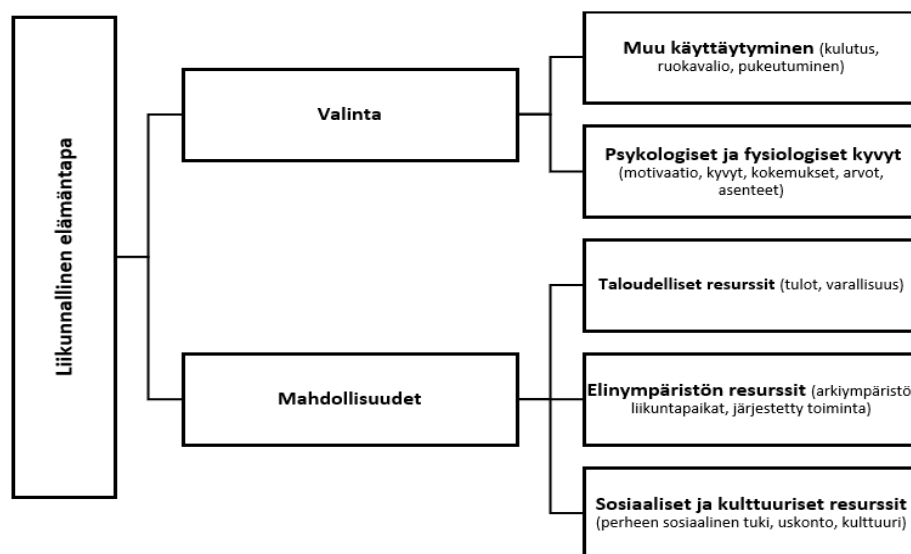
Liikunnallinen elämäntapa

Valinta

Muu käyttäytyminen (kulutus, ruokavalio, pukeutuminen)

Psykologiset ja fysiologiset kyvyt (motivaatio, kyvyt, kokemukset, arvot, asenteet)

Mahdollisuudet

Taloudelliset resurssit (tulot, varallisuus)

Elinympäristön resurssit (arkiympäristö liikuntapaikat, järjestetty toiminta)

Sosiaaliset ja kulttuuriset resurssit (perheen sosiaalinen tuki, uskonto, kulttuuri)